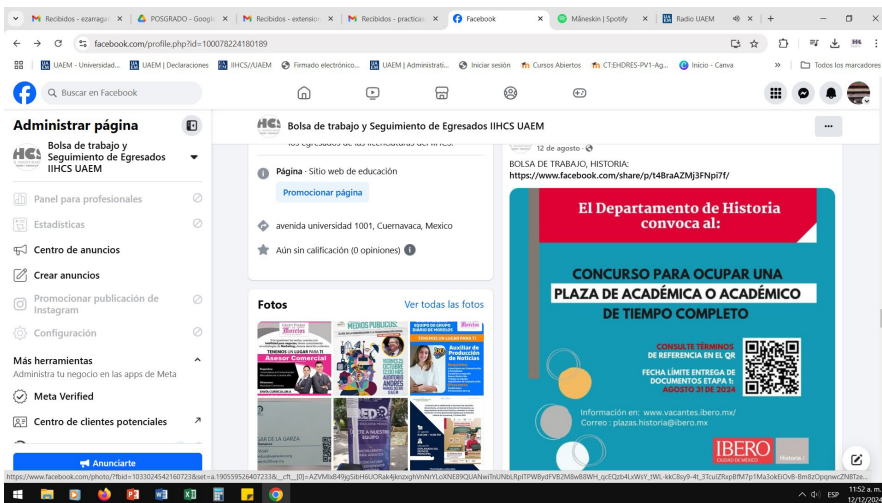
Recibidos - ezarraga | POSGRADO - Google | Recibidos - extension | Recibidos - practicas | Facebook | Måneskin | Spotify | Radio UAEM

facebook.com/profile.php?id=100078224180189

UAEM - Universidad... | UAEM | Declaraciones | IIHCS//UAEM | Firmado electrónico... | UAEM | Administrati... | Iniciar sesión | Cursos Abiertos | CT:EHDRES-PV1-Ag... | Inicio - Canva | Todos los marcadores

Buscar en Facebook

Administrar página

Bolsa de trabajo y Seguimiento de Egresados IIHCS UAEM

Panel para profesionales

Estadísticas

Centro de anuncios

Crear anuncios

Promocionar publicación de Instagram

Configuración

Más herramientas

Administra tu negocio en las apps de Meta

Meta Verified

Centro de clientes potenciales

Anunciarte

Bolsa de trabajo y Seguimiento de Egresados IIHCS UAEM

los egresados de las licenciaturas del IIHCS.

Página · Sitio web de educación

Promocionar página

avenida universidad 1001, Cuernavaca, Mexico

Aún sin calificación (0 opiniones)

Fotos

Ver todas las fotos

12 de agosto ·

BOLSA DE TRABAJO, HISTORIA:
https://www.facebook.com/share/p/t4BraAZMj3FNpi7f/

El Departamento de Historia convoca al:

CONCURSO PARA OCUPAR UNA PLAZA DE ACADÉMICA O ACADÉMICO DE TIEMPO COMPLETO

CONSULTE TÉRMINOS DE REFERENCIA EN EL QR

FECHA LÍMITE ENTREGA DE DOCUMENTOS ETAPA 1: AGOSTO 31 DE 2024

Información en: www.vacantes.ibero.mx/
Correo : plazas.historia@ibero.mx

IBERO CIUDAD DE MÉXICO

Historia

https://www.facebook.com/photo/?fbid=1033024542160723&set=a.190559526407233&__cft__[0]=AZVM6xB49jg5ibH6UORak4jknzxghVnNrYLoXNEB9QUANwiThUNbLRpITPW8ydFV2B2M8wB8WH_qcEQzb4LxWsY_tWL-kkC8sy9-4t_3TcuIZRxp8fM7p1Ma3okEiOvB-8m8zOpqnwcZN8Tze...

ESP 11:52 a. m. 12/12/2024